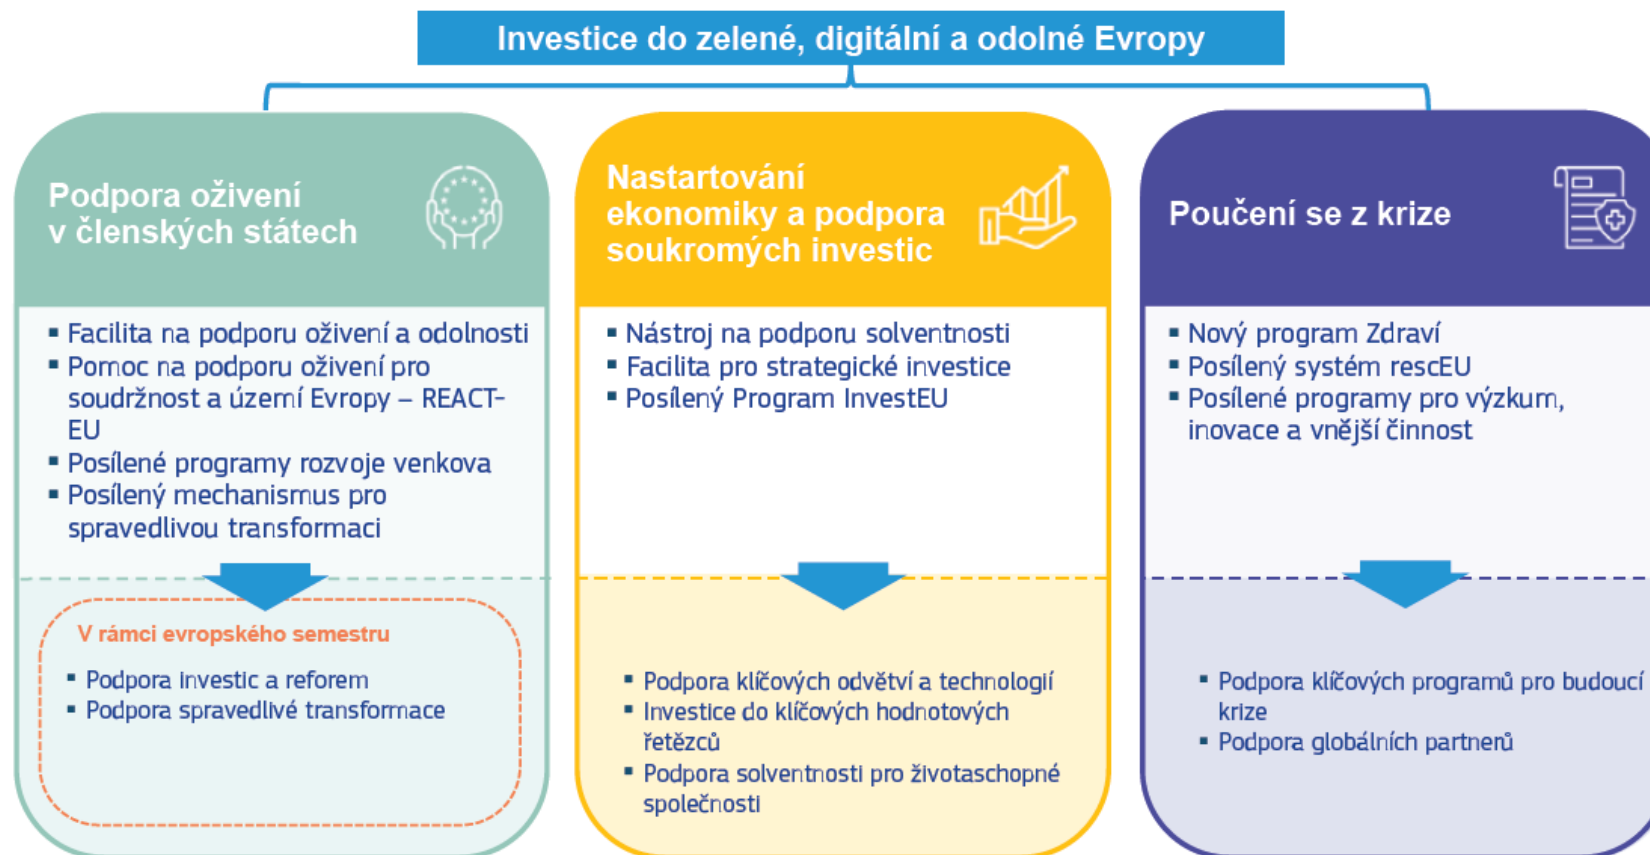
Investice do zelené, digitální a odolné Evropy

Podpora oživení v členských státech

- Facilita na podporu oživení a odolnosti
- Pomoc na podporu oživení pro soudržnost a území Evropy – REACT-EU
- Posílené programy rozvoje venkova
- Posílený mechanismus pro spravedlivou transformaci

V rámci evropského semestru

- Podpora investic a reforem
- Podpora spravedlivé transformace

Nastartování ekonomiky a podpora soukromých investic

- Nástroj na podporu solventnosti
- Facilita pro strategické investice
- Posílený Program InvestEU

- Podpora klíčových odvětví a technologií
- Investice do klíčových hodnotových řetězců
- Podpora solventnosti pro životaschopné společnosti

Poučení se z krize

- Nový program Zdraví
- Posílený systém rescEU
- Posílené programy pro výzkum, inovace a vnější činnost

- Podpora klíčových programů pro budoucí krize
- Podpora globálních partnerů